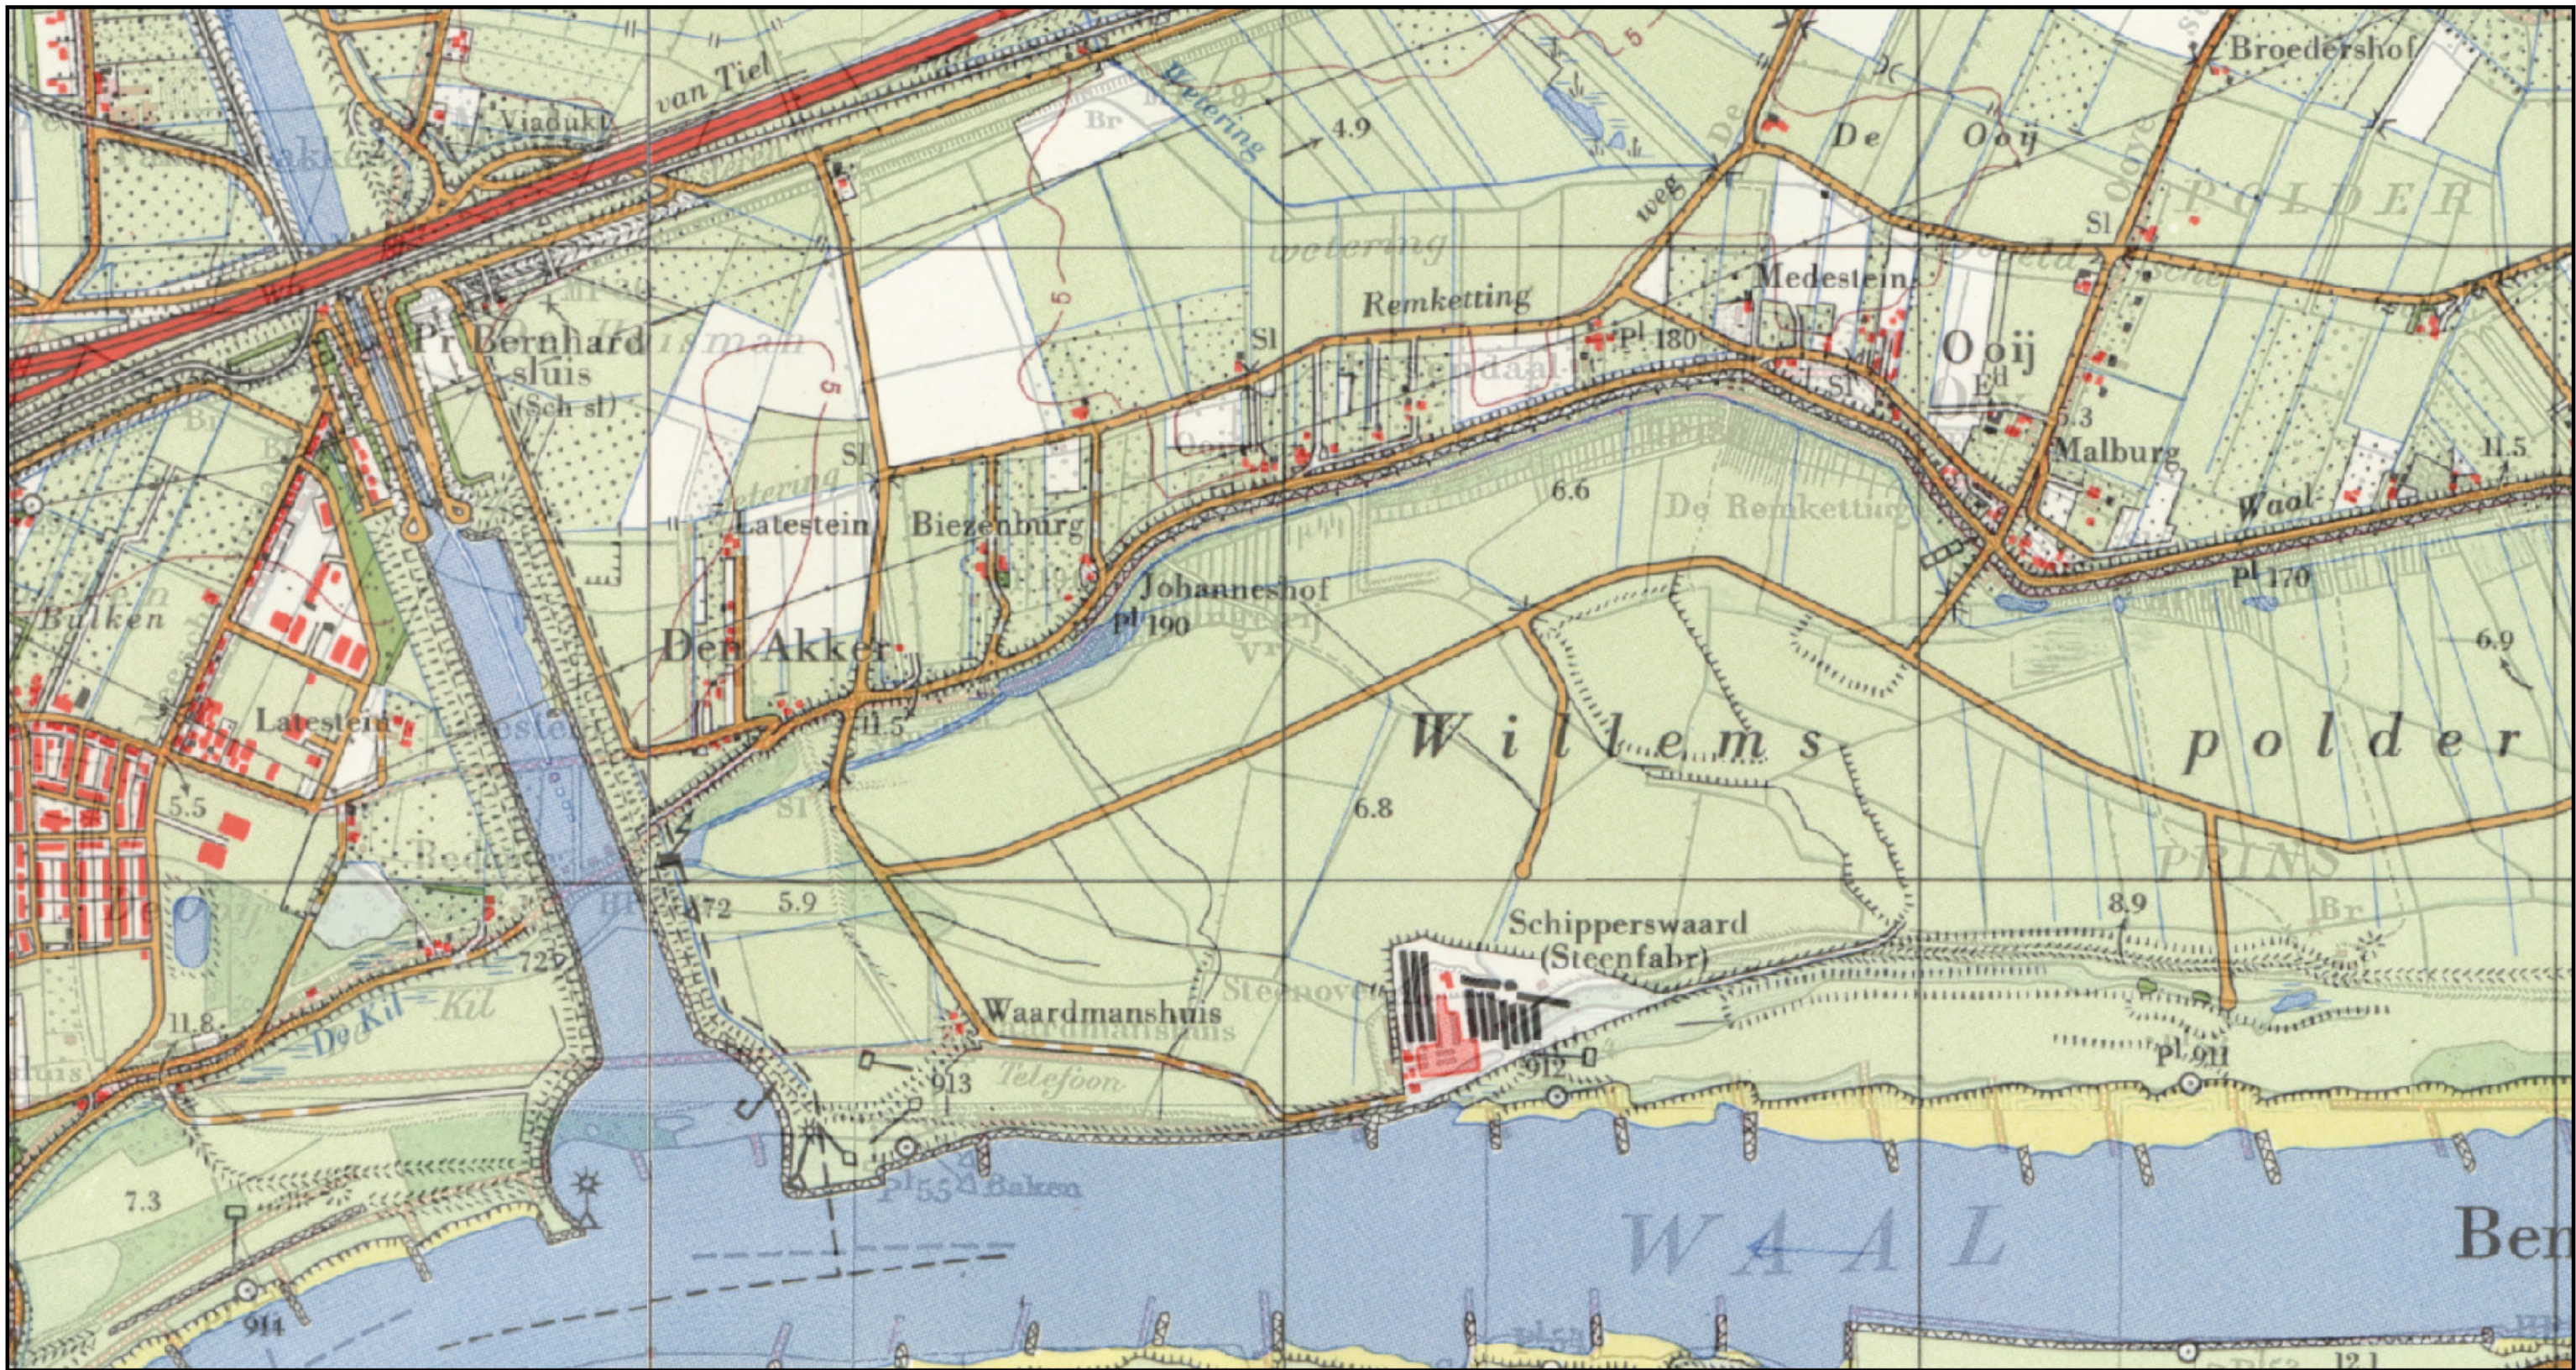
van Tiel
Viadukt
Br
Wetering
4.9
De Ooij
weg
Broedershof
POLDER
Sl
wetering
Remketting
Medestein
Pr Bernhard sluis (Sch sl)
5
Sl
Pl 180
Sl
Ooij
Malburg
5.3
11.5
Waal
Sl
Latestein
Biezenburg
6.6
De Remketting
Johanneshof
Pl 190
Pl 170
6.9
Bulken
Den Akker
Latestein
11.5
Sl
Willems polder
5.5
6.8
PRINS
5.9
8.9
Br
Schipperswaard (Steenfabr)
72
725
Waardmanshuis
Steenoven
11.8
De Kil
Kil
913
Telefoon
912
Pl 911
7.3
Pl 55
Baken
WAAL
914
Ben
12.1